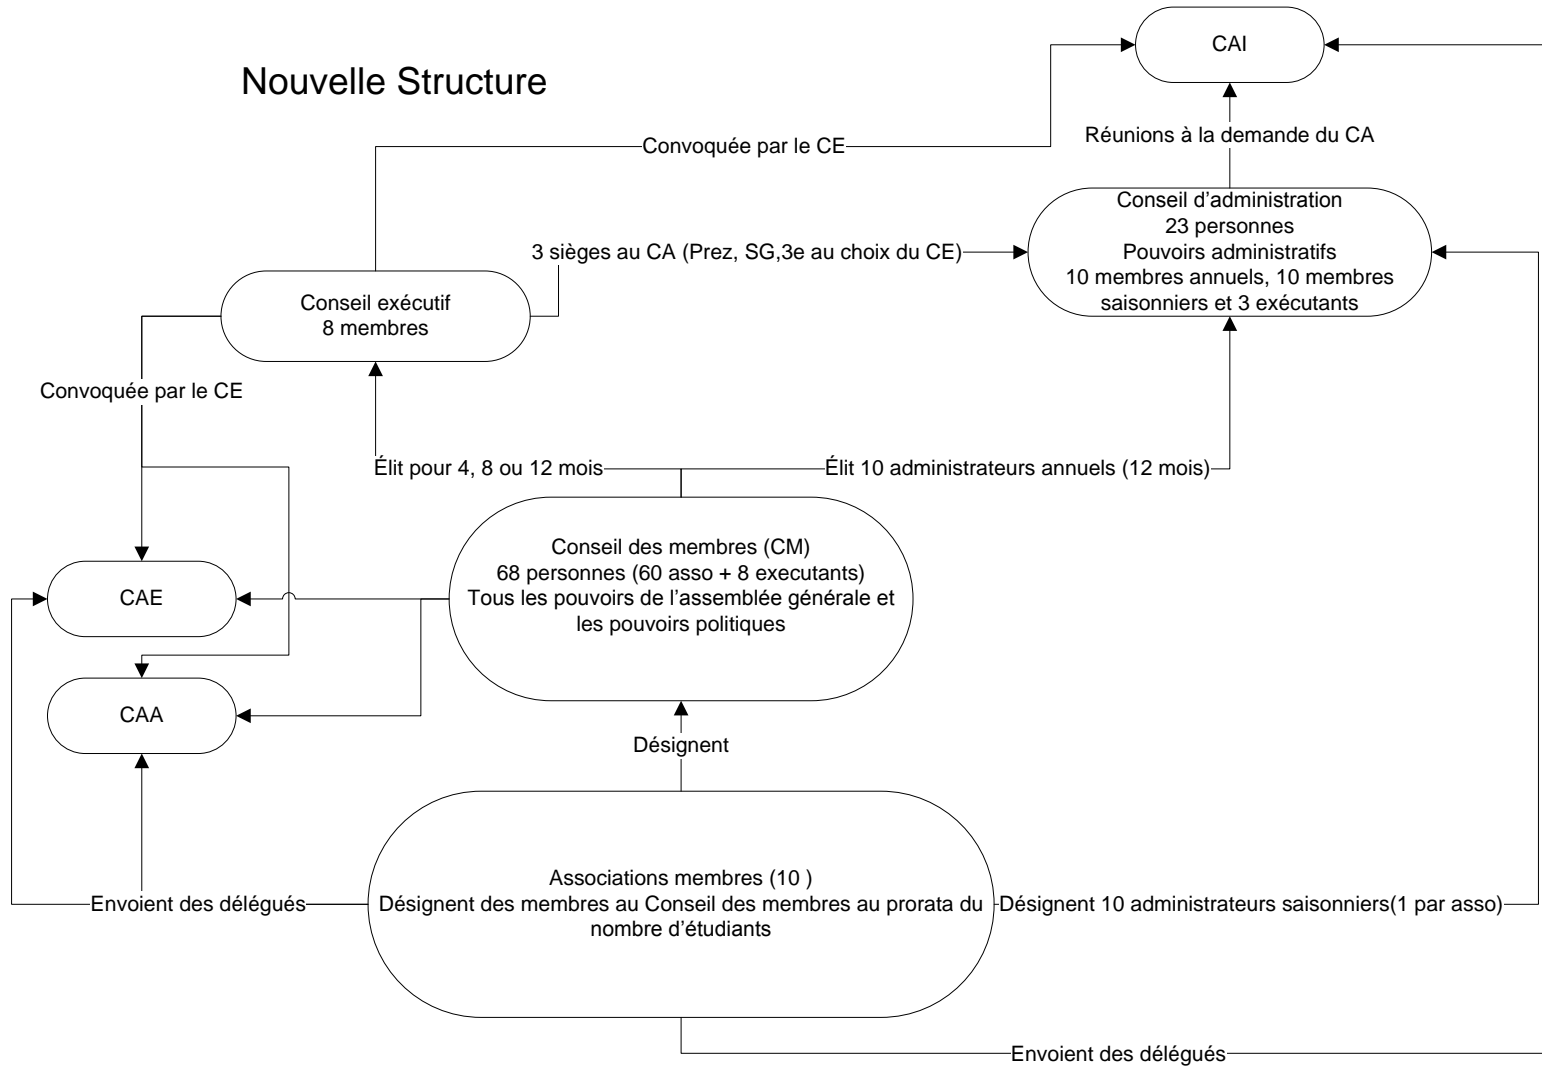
CAI

Nouvelle Structure

Convoquée par le CE

Réunions à la demande du CA

Conseil d'administration
23 personnes
Pouvoirs administratifs
10 membres annuels, 10 membres saisonniers et 3 exécutants

3 sièges au CA (Prez, SG,3e au choix du CE)

Conseil exécutif
8 membres

Convoquée par le CE

Élit pour 4, 8 ou 12 mois

Élit 10 administrateurs annuels (12 mois)

CAE

Conseil des membres (CM)
68 personnes (60 asso + 8 executants)
Tous les pouvoirs de l'assemblée générale et les pouvoirs politiques

CAA

Désignent

Envoient des délégués

Associations membres (10 )
Désignent des membres au Conseil des membres au prorata du nombre d'étudiants

Désignent 10 administrateurs saisonniers(1 par asso)

Envoient des délégués